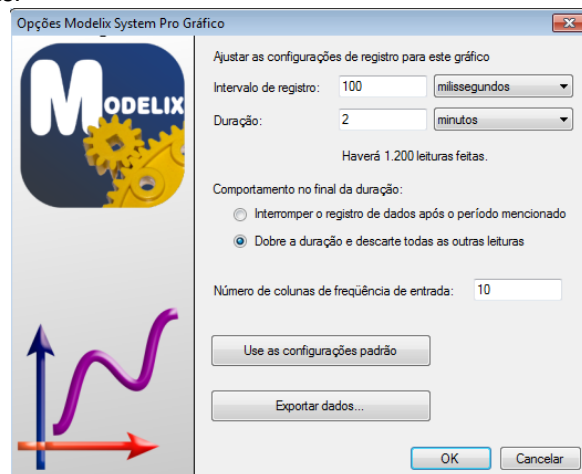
Opções Modelix System Pro Gráfico

MODELIX

Ajustar as configurações de registro para este gráfico

Intervalo de registro: 100 milissegundos

Duração: 2 minutos

Haverá 1.200 leituras feitas.

Comportamento no final da duração:

Interromper o registro de dados após o período mencionado

Dobre a duração e descarte todas as outras leituras

Número de colunas de freqüência de entrada: 10

Use as configurações padrão

Exportar dados...

OK

Cancelar